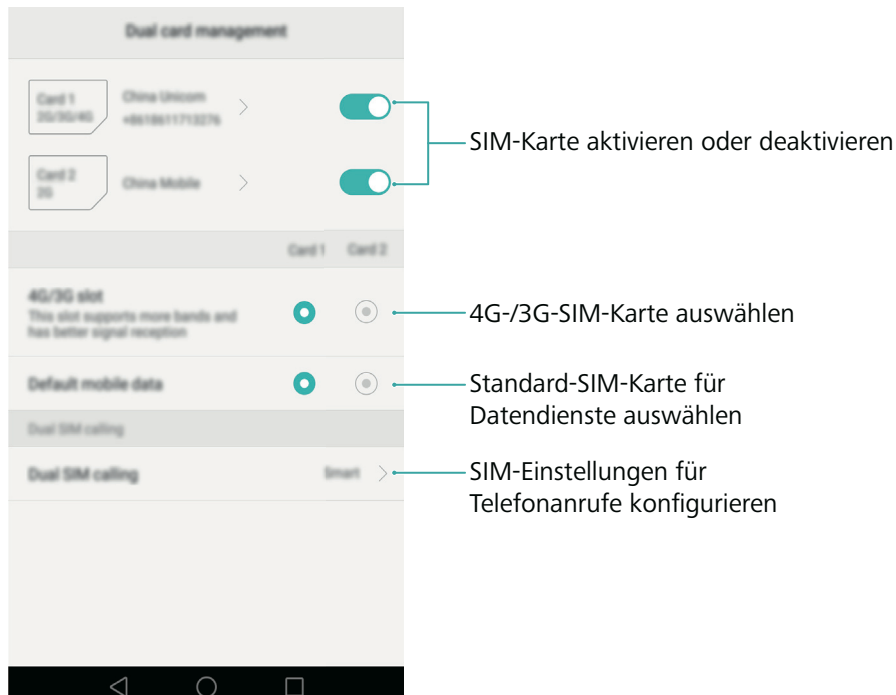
Dual card management

Card 1
2G/3G/4G
China Unicom
+8618611713276

Card 2
2G
China Mobile

Card 1 Card 2

4G/3G slot
This slot supports more bands and has better signal reception

Default mobile data

Dual SIM calling

Dual SIM calling
Smart

SIM-Karte aktivieren oder deaktivieren

4G-/3G-SIM-Karte auswählen

Standard-SIM-Karte für Datendienste auswählen

SIM-Einstellungen für Telefonanrufe konfigurieren